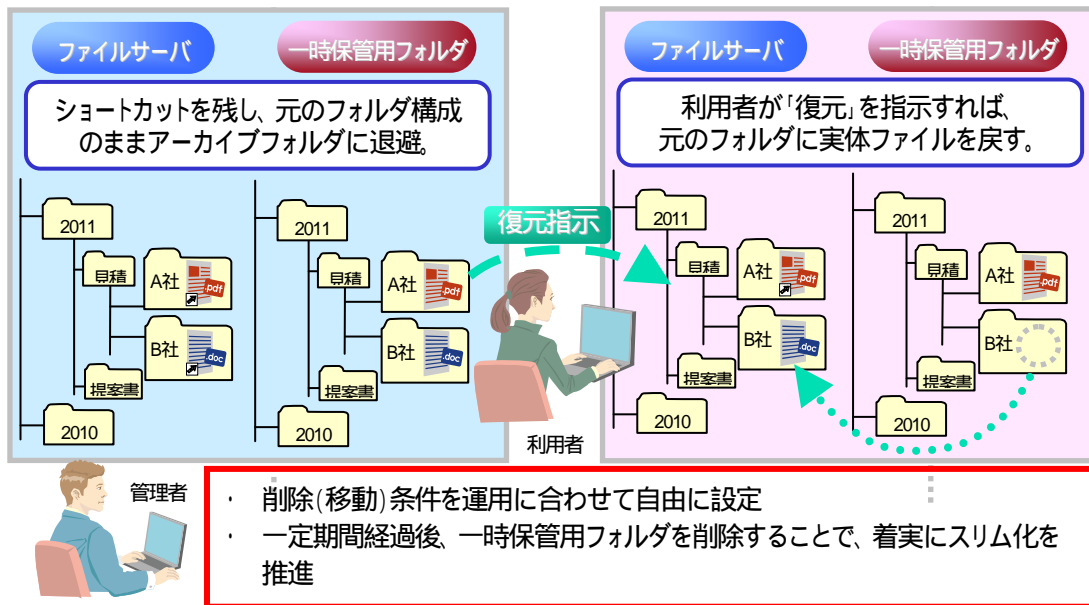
ファイルサーバ

一時保管用フォルダ

ショートカットを残し、元のフォルダ構成のままアーカイブフォルダに退避。

2011
見積
A社 .pdf
B社 .doc
提案書
2010

2011
見積
A社 .pdf
B社 .doc
提案書
2010

復元指示

利用者

ファイルサーバ

一時保管用フォルダ

利用者が「復元」を指示すれば、元のフォルダに実体ファイルを戻す。

2011
見積
A社 .pdf
B社 .doc
提案書
2010

2011
見積
A社 .pdf
B社
提案書
2010

管理者

・ 削除(移動)条件を運用に合わせて自由に設定
・ 一定期間経過後、一時保管用フォルダを削除することで、着実にスリム化を推進